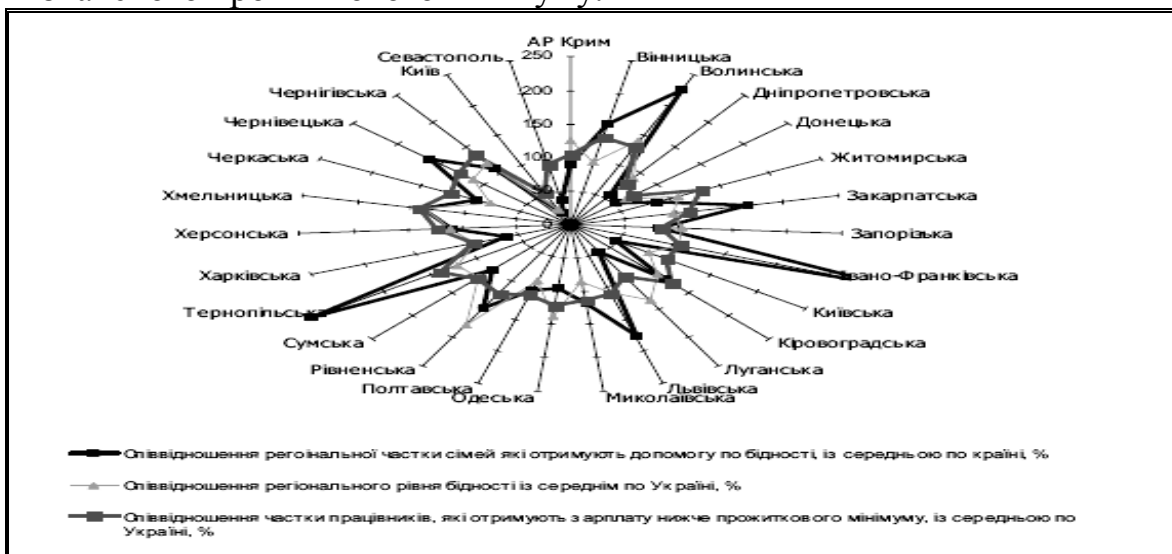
АР Крим
250
200
150
100
Вінницька
Волинська
Дніпропетровська
Донецька
Житомирська
Закарпатська
Запорізька
Івано-Франківська
Київська
Кіровоградська
Луганська
Львівська
Миколаївська
Одеська
Полтавська
Рівненська
Сумська
Тернопільська
Харківська
Херсонська
Хмельницька
Черкаська
Чернівецька
Чернігівська
Київ
Севастополь

Співвідношення регіональної частки сімей які отримують допомогу по бідності, із середньою по країні, %

Співвідношення регіонального рівня бідності із середнім по Україні, %

Співвідношення частки працівників, які отримують зарплату нижче прожиткового мінімуму, із середньою по Україні, %